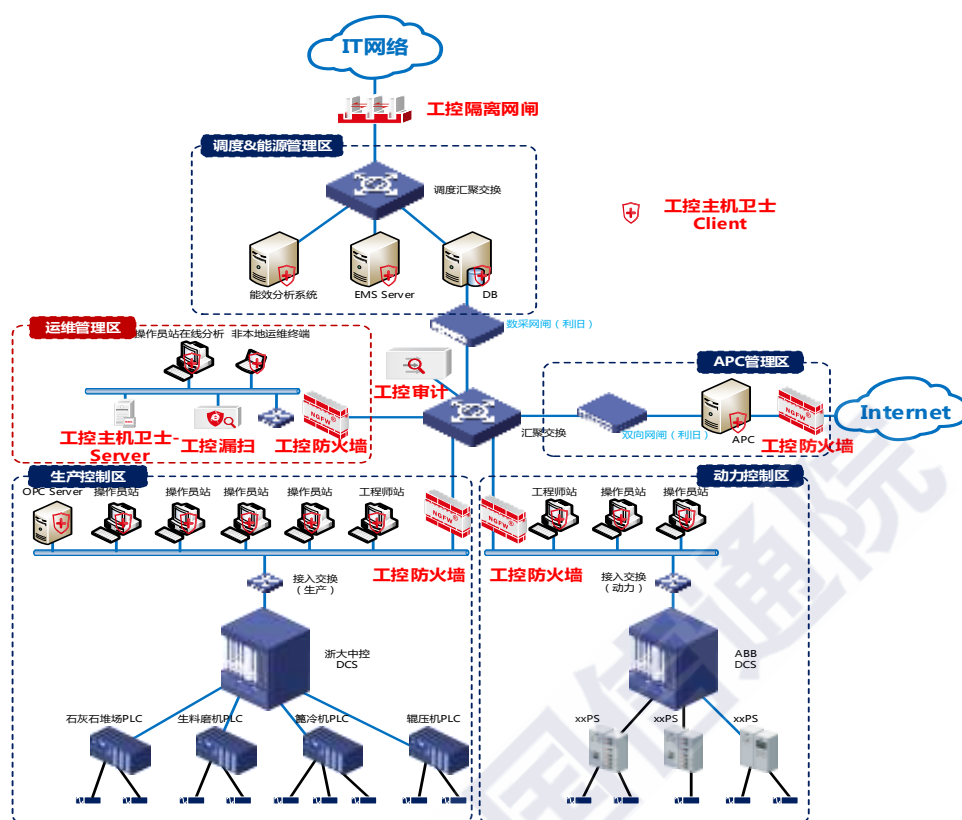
IT网络

工控隔离网闸

调度&能源管理区

调度汇聚交换

工控主机卫士 Client

能效分析系统

EMS Server

DB

数采网闸（利日）

运维管理区

操作员站在线分析

非本地运维终端

工控审计

APC管理区

Internet

汇聚交换

双向网闸（利日）

APC

工控防火墙

工控主机卫士-Server

工控漏扫

工控防火墙

生产控制区

OPC Server

操作员站

操作员站

操作员站

操作员站

工程师站

动力控制区

工程师站

操作员站

操作员站

工控防火墙

工控防火墙

接入交换（生产）

接入交换（动力）

浙大中控 DCS

ABB DCS

xxPS

xxPS

xxPS

石灰石堆场PLC

生料磨机PLC

篦冷机PLC

辊压机PLC